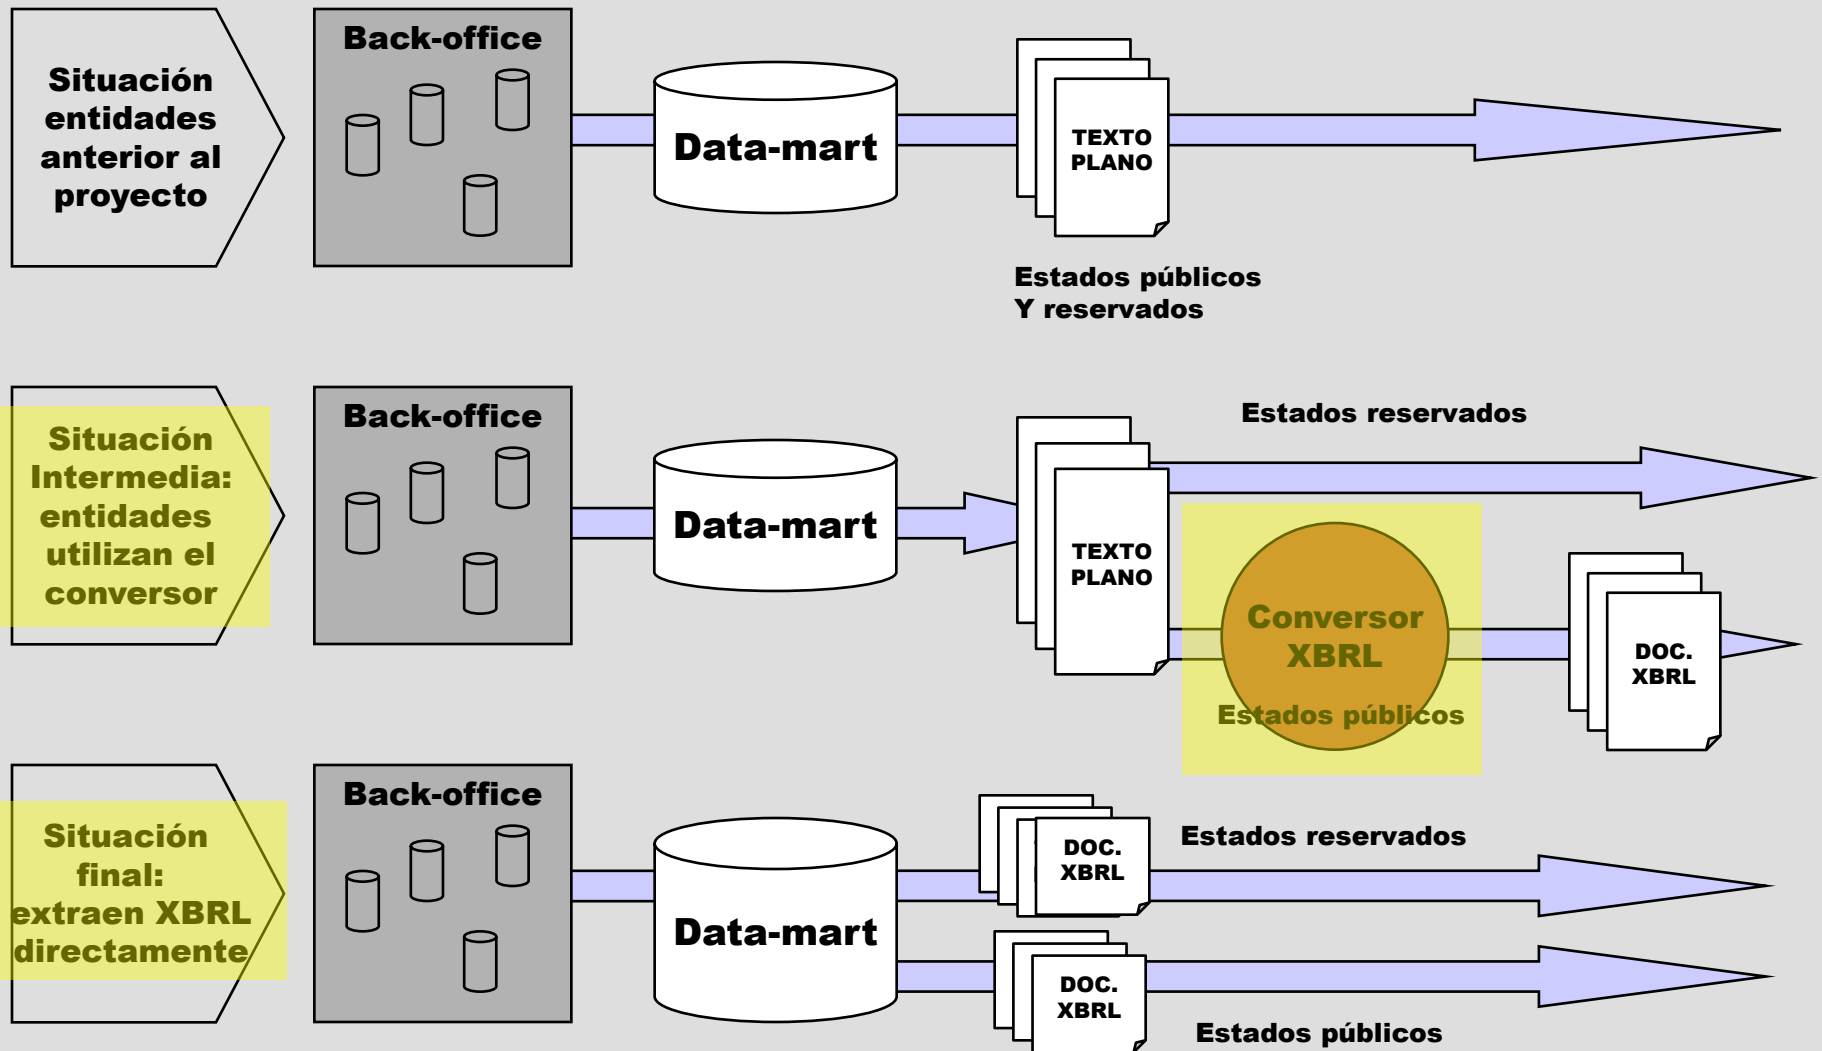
Situación entidades anterior al proyecto

Back-office

Data-mart

TEXTO PLANO

Estados públicos
Y reservados

Situación Intermedia: entidades utilizan el conversor

Back-office

Data-mart

TEXTO PLANO

Estados reservados

Conversor XBRL

Estados públicos

DOC. XBRL

Situación final: extraen XBRL directamente

Back-office

Data-mart

DOC. XBRL

Estados reservados

DOC. XBRL

Estados públicos